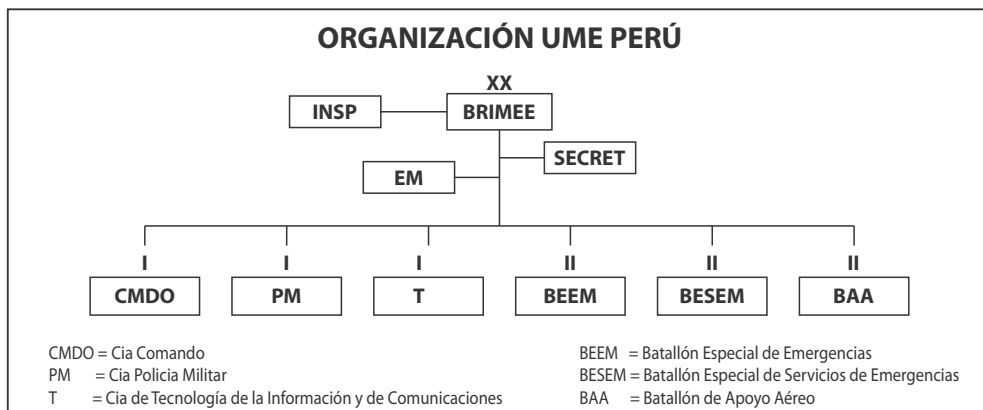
ORGANIZACIÓN UME PERÚ

XX
INSP
BRIMEE
SECRET
EM

I
CMDO

I
PM

I
T

II
BEEM

II
BESEM

II
BAA

CMDO = Cia Comando
PM = Cia Policia Militar
T = Cia de Tecnología de la Información y de Comunicaciones

BEEM = Batallón Especial de Emergencias
BESEM = Batallón Especial de Servicios de Emergencias
BAA = Batallón de Apoyo Aéreo